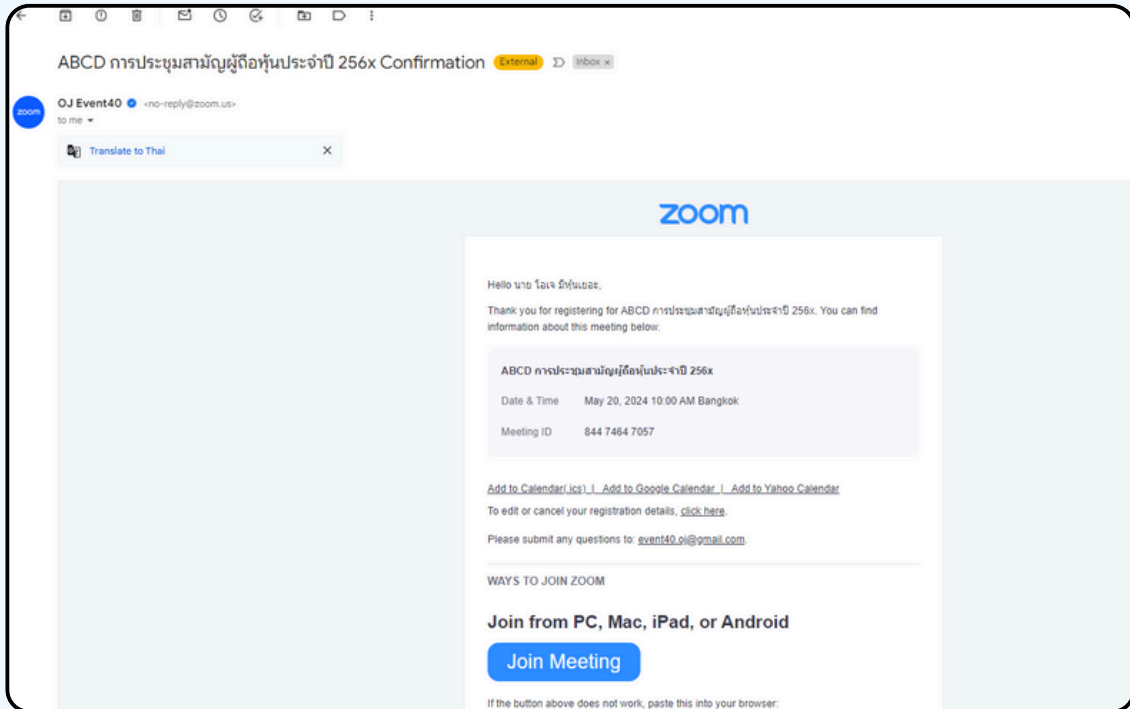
ABCD การประชุมสามัญผู้ถือหุ้นประจำปี 256x Confirmation External Inbox ×

zoom

OJ Event40 <no-reply@zoom.us>
to me

Translate to Thai ×

zoom

Hello นาย โอเจ มีหุ้นเยอะ,

Thank you for registering for ABCD การประชุมสามัญผู้ถือหุ้นประจำปี 256x. You can find information about this meeting below.

ABCD การประชุมสามัญผู้ถือหุ้นประจำปี 256x

| | |
|---|---|
| Date & Time | May 20, 2024 10:00 AM Bangkok |
| Meeting ID | 844 7464 7057 |

Add to Calendar(.ics) | Add to Google Calendar | Add to Yahoo Calendar

To edit or cancel your registration details, click here.

Please submit any questions to: event40.oj@gmail.com.

WAYS TO JOIN ZOOM

Join from PC, Mac, iPad, or Android

Join Meeting

If the button above does not work, paste this into your browser: